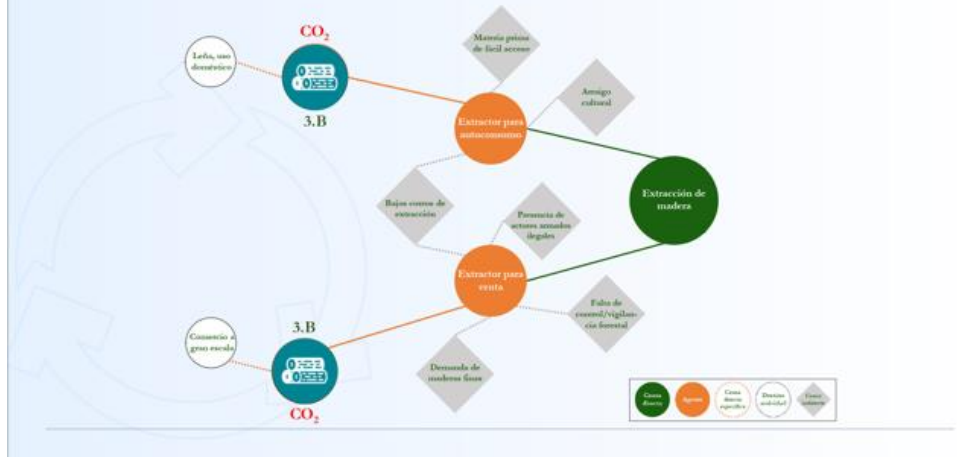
$CO_2$

Leña, uso doméstico

3.B

Materia prima de fácil acceso

Arraigo cultural

Extractor para autoconsumo

Extracción de madera

Bajos costos de extracción

Presencia de actores armados ilegales

Extractor para venta

Falta de control/vigilancia forestal

Comercio a gran escala

3.B

Demanda de maderas finas

$CO_2$

Causa directa

Agente

Causa directa específica

Decisión individual

Causa subyacente